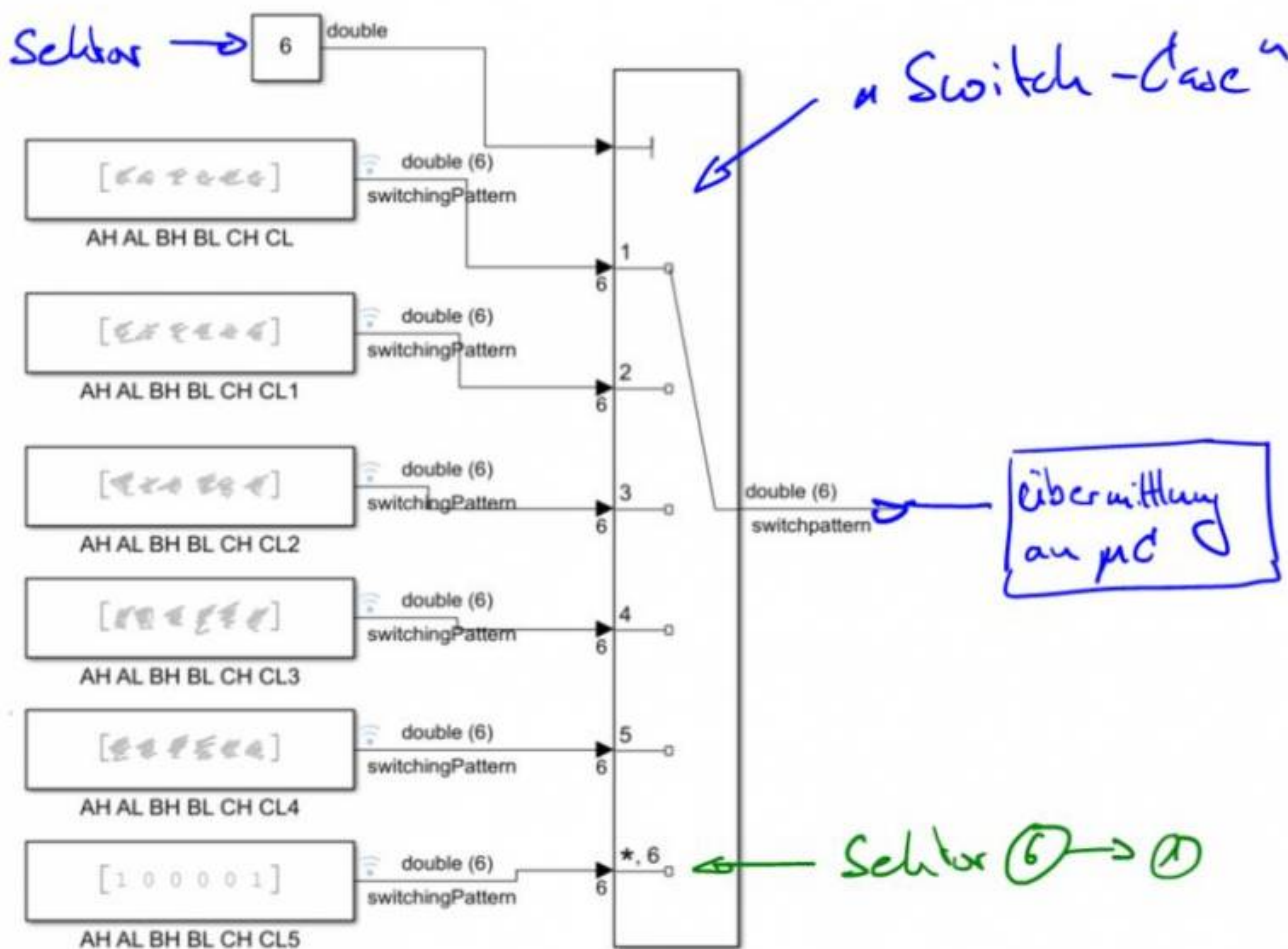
Sektor → 6 double

„Switch-Case"

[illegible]
AH AL BH BL CH CL
double (6)
switchingPattern

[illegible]
AH AL BH BL CH CL1
double (6)
switchingPattern

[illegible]
AH AL BH BL CH CL2
double (6)
switchingPattern

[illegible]
AH AL BH BL CH CL3
double (6)
switchingPattern

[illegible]
AH AL BH BL CH CL4
double (6)
switchingPattern

[1 0 0 0 0 1]
AH AL BH BL CH CL5
double (6)
switchingPattern

1
6
2
6
3
6
4
6
5
6
*, 6
6

double (6)
switchpattern

übermittlung an µC

Sektor ⑥ → ①